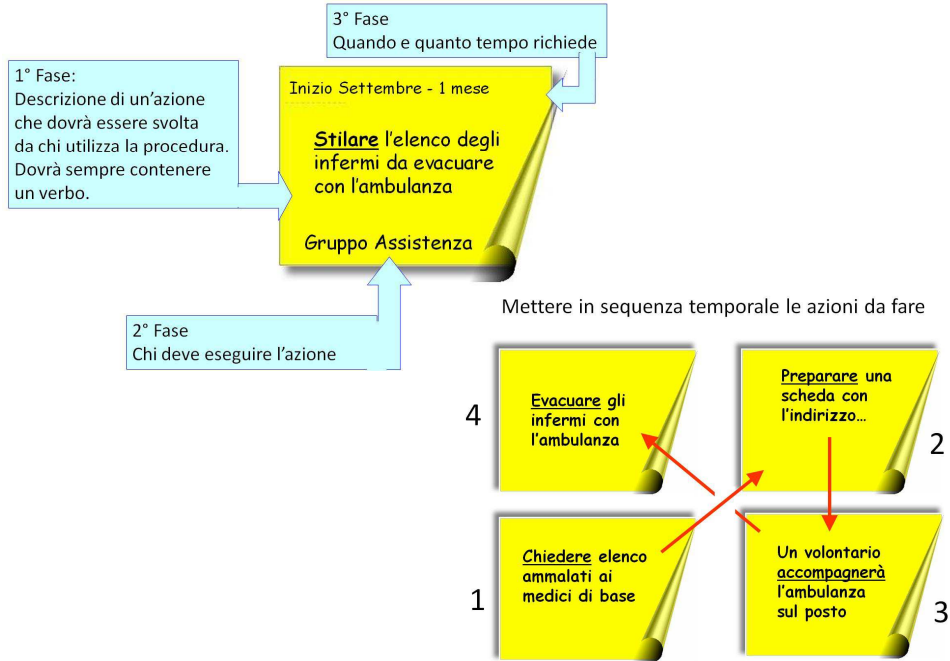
3° Fase
Quando e quanto tempo richiede

1° Fase:
Descrizione di un'azione che dovrà essere svolta da chi utilizza la procedura. Dovrà sempre contenere un verbo.

Inizio Settembre - 1 mese

Stilare l'elenco degli infermi da evacuare con l'ambulanza

Gruppo Assistenza

2° Fase
Chi deve eseguire l'azione

Mettere in sequenza temporale le azioni da fare

4
Evacuare gli infermi con l'ambulanza

Preparare una scheda con l'indirizzo…
2

1
Chiedere elenco ammalati ai medici di base

Un volontario accompagnerà l'ambulanza sul posto
3